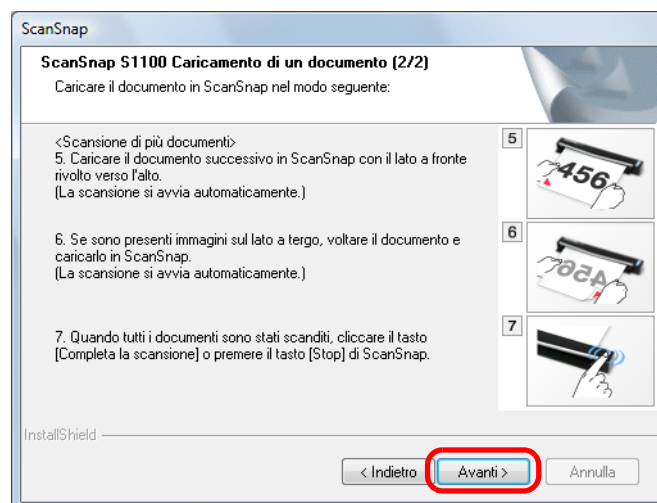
ScanSnap

ScanSnap S1100 Caricamento di un documento (2/2)

Caricare il documento in ScanSnap nel modo seguente:

<Scansione di più documenti>
5. Caricare il documento successivo in ScanSnap con il lato a fronte rivolto verso l'alto.
(La scansione si avvia automaticamente.)

5

456

6. Se sono presenti immagini sul lato a tergo, voltare il documento e caricarlo in ScanSnap.
(La scansione si avvia automaticamente.)

6

456

7. Quando tutti i documenti sono stati scanditi, cliccare il tasto [Completa la scansione] o premere il tasto [Stop] di ScanSnap.

7

InstallShield

< Indietro

Avanti >

Annulla